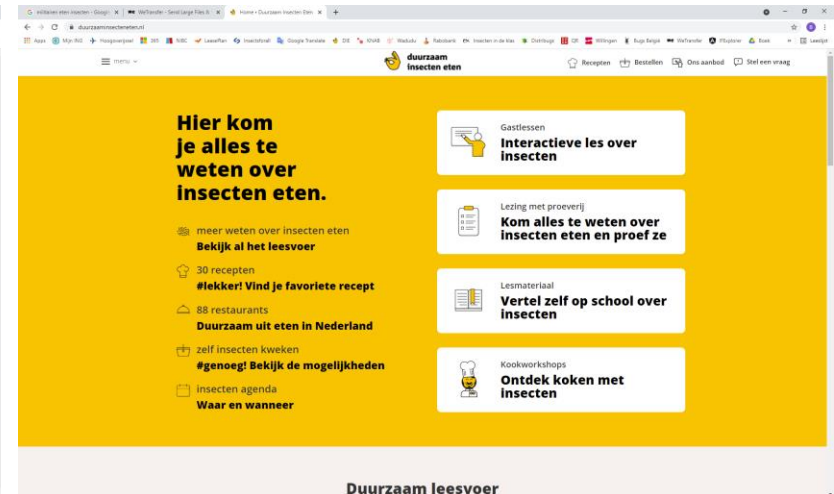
militairen eten insecten - Googl ×
WeTransfer - Send Large Files & ×
Home » Duurzaam insecten eten ×
+

duurzaaminsecteneten.nl

Apps  Mijn ING  Hoogvenpoel  365  NBC  LeasePlan  Insectofood  Google Translate  DB  KNAB  Wadudu  Rabobank  Insecten in de klas  Distribuge  QR  Willingen  Bugs België  WeTransfer  Pfluplaner  Boek  Leeslijst

menu

duurzaam insecten eten

Recepten  Bestellen  Ons aanbod  Stel een vraag

Hier kom je alles te weten over insecten eten.

meer weten over insecten eten
Bekijk al het leesvoer

30 recepten
#lekker! Vind je favoriete recept

88 restaurants
Duurzaam uit eten in Nederland

zelf insecten kweken
#genoeg! Bekijk de mogelijkheden

insecten agenda
Waar en wanneer

Gastlessen
Interactieve les over insecten

Lezing met proeverij
Kom alles te weten over insecten eten en proef ze

Lesmateriaal
Vertel zelf op school over insecten

Kookworkshops
Ontdek koken met insecten

Duurzaam leesvoer